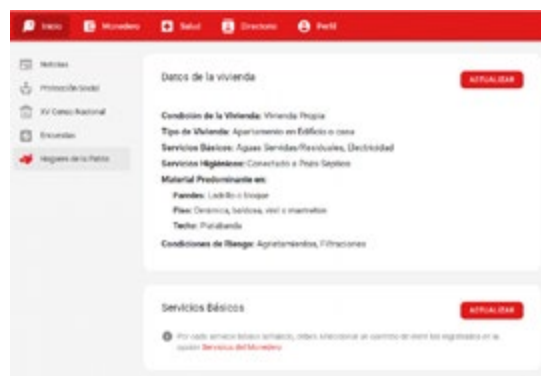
Inicio Monedero Salud Directorio Perfil

Noticias
Protección Social
XV Censo Nacional
Encuestas
Hogares de la Patria

Datos de la vivienda

ACTUALIZAR

Condición de la Vivienda: Vivienda Propia
Tipo de Vivienda: Apartamento en Edificio o casa
Servicios Básicos: Aguas Servidas/Residuales, Electricidad
Servicios Higiénicos: Conectado a Pozo Séptico
Material Predominante en:
Paredes: Ladrillo o bloque
Piso: Cerámica, baldosa, vinil o inastrafos
Techo: Platabanda
Condiciones de Riesgo: Agrietamientos, Filtraciones

Servicios Básicos

ACTUALIZAR

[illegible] Servicios del Monedero